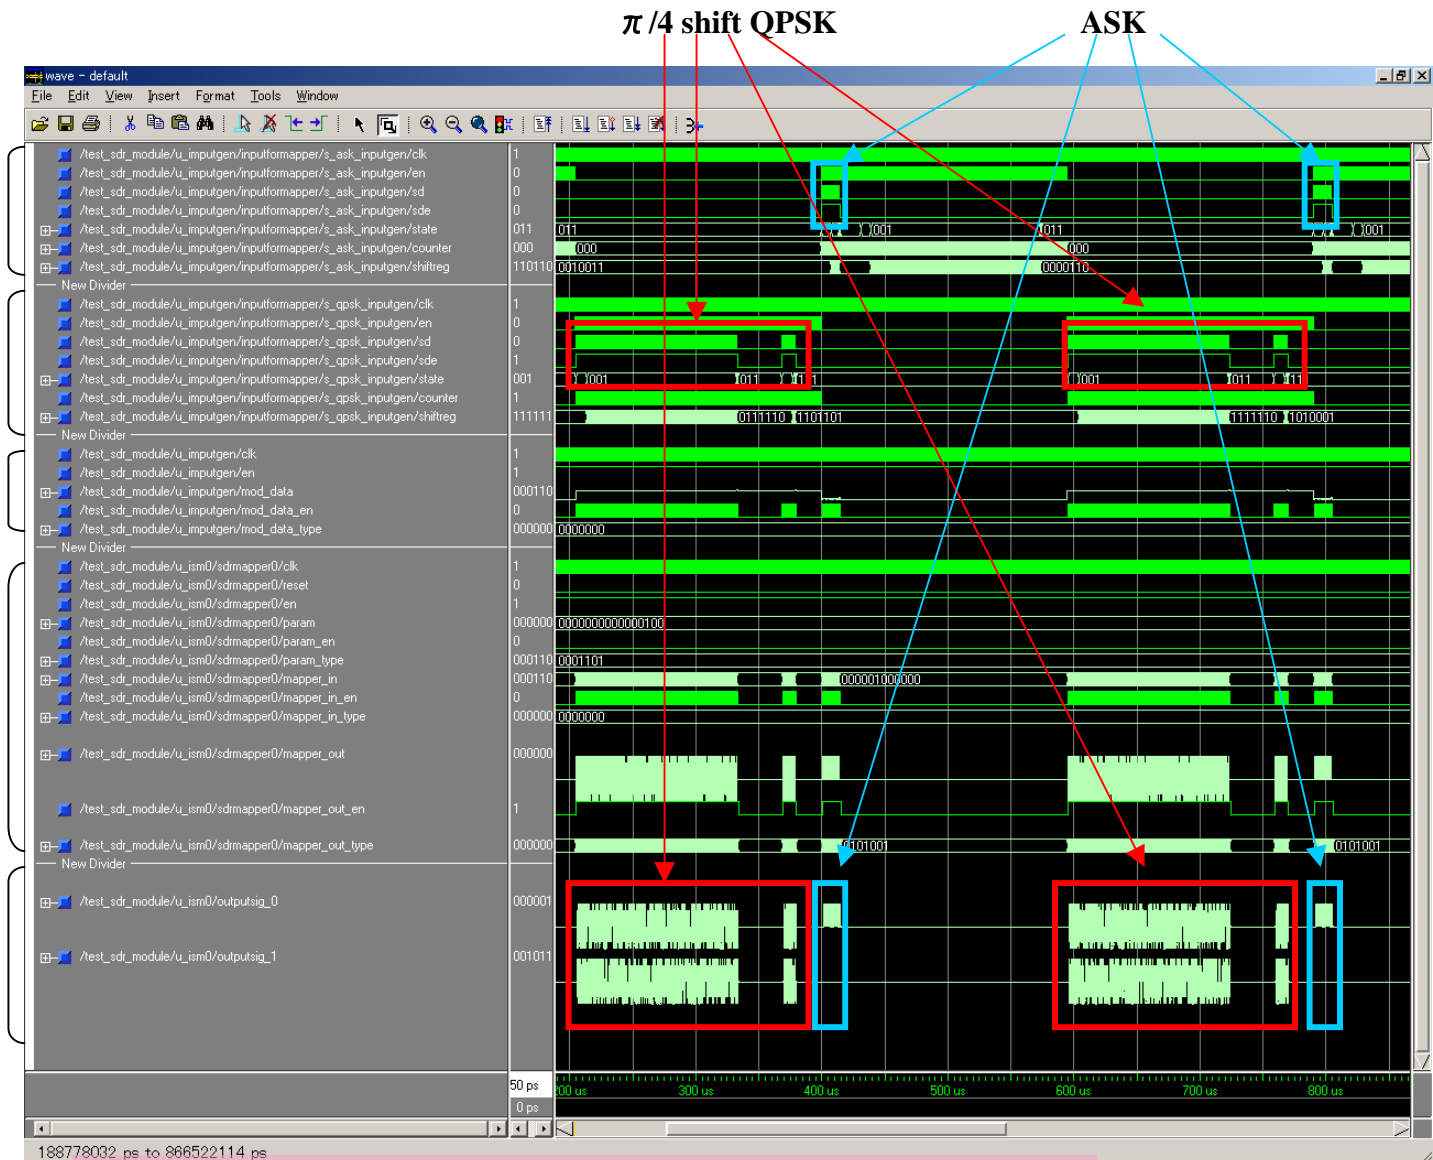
$\pi$ /4 shift QPSK
ASK

wave - default

File Edit View Insert Format Tools Window

/test_sdr_module/u_imputgen/inputformapper/s_ask_inputgen/clk 1
/test_sdr_module/u_imputgen/inputformapper/s_ask_inputgen/en 0
/test_sdr_module/u_imputgen/inputformapper/s_ask_inputgen/sd 0
/test_sdr_module/u_imputgen/inputformapper/s_ask_inputgen/sde 0
/test_sdr_module/u_imputgen/inputformapper/s_ask_inputgen/state 011
/test_sdr_module/u_imputgen/inputformapper/s_ask_inputgen/counter 000
/test_sdr_module/u_imputgen/inputformapper/s_ask_inputgen/shiftreg 110110
New Divider
/test_sdr_module/u_imputgen/inputformapper/s_qpsk_inputgen/clk 1
/test_sdr_module/u_imputgen/inputformapper/s_qpsk_inputgen/en 0
/test_sdr_module/u_imputgen/inputformapper/s_qpsk_inputgen/sd 0
/test_sdr_module/u_imputgen/inputformapper/s_qpsk_inputgen/sde 1
/test_sdr_module/u_imputgen/inputformapper/s_qpsk_inputgen/state 001
/test_sdr_module/u_imputgen/inputformapper/s_qpsk_inputgen/counter 1
/test_sdr_module/u_imputgen/inputformapper/s_qpsk_inputgen/shiftreg 111111
New Divider
/test_sdr_module/u_imputgen/clk 1
/test_sdr_module/u_imputgen/en 1
/test_sdr_module/u_imputgen/mod_data 000110
/test_sdr_module/u_imputgen/mod_data_en 0
/test_sdr_module/u_imputgen/mod_data_type 000000
New Divider
/test_sdr_module/u_ism0/sdrmapper0/clk 1
/test_sdr_module/u_ism0/sdrmapper0/reset 0
/test_sdr_module/u_ism0/sdrmapper0/en 1
/test_sdr_module/u_ism0/sdrmapper0/param 000000
/test_sdr_module/u_ism0/sdrmapper0/param_en 0
/test_sdr_module/u_ism0/sdrmapper0/param_type 000110
/test_sdr_module/u_ism0/sdrmapper0/mapper_in 000110
/test_sdr_module/u_ism0/sdrmapper0/mapper_in_en 0
/test_sdr_module/u_ism0/sdrmapper0/mapper_in_type 000000
/test_sdr_module/u_ism0/sdrmapper0/mapper_out 000000
/test_sdr_module/u_ism0/sdrmapper0/mapper_out_en 1
/test_sdr_module/u_ism0/sdrmapper0/mapper_out_type 000000
New Divider
/test_sdr_module/u_ism0/outputsig_0 000001
/test_sdr_module/u_ism0/outputsig_1 001011

011 001 011 001
000 000
0010011 0000110
001 011 11 001 011 11
0111110 1101101 1111110 1010001
0000000
000000000000000100
0001101
000001000000
0000000
101001 0101001

50 ps
0 ps
200 us 300 us 400 us 500 us 600 us 700 us 800 us

188778032 ps to 866522114 ps